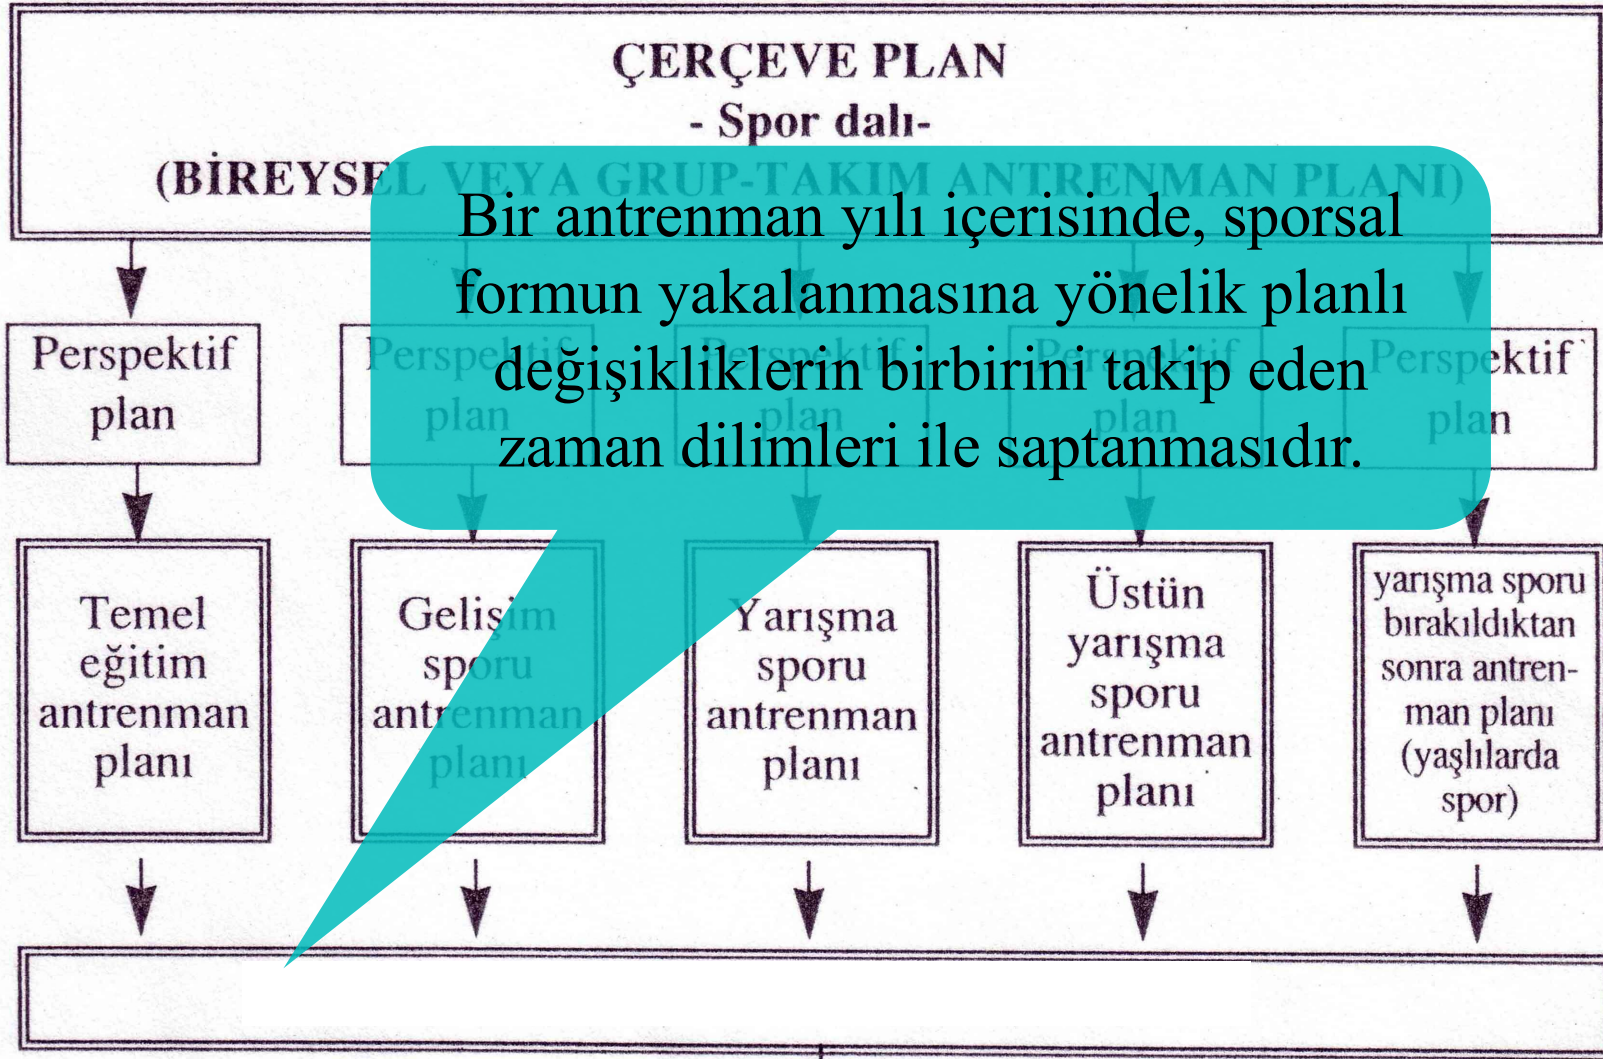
ÇERÇEVE PLAN
- Spor dalı-
(BİREYSEL VEYA GRUP-TAKIM ANTRENMAN PLANI)

Bir antrenman yılı içerisinde, sporsal formun yakalanmasına yönelik planlı değişikliklerin birbirini takip eden zaman dilimleri ile saptanmasıdır.

Perspektif plan

Perspektif plan

Perspektif plan

Perspektif plan

Perspektif plan

Temel eğitim antrenman planı

Gelişim sporu antrenman planı

Yarışma sporu antrenman planı

Üstün yarışma sporu antrenman planı

yarışma sporu bırakıldıktan sonra antrenman planı (yaşlılarda spor)